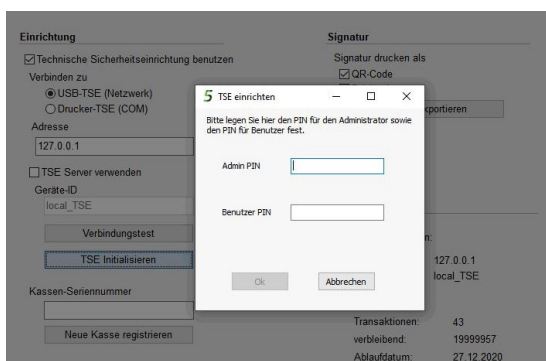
Einrichtung

Technische Sicherheitseinrichtung benutzen

Verbinden zu

USB-TSE (Netzwerk)

Drucker-TSE (COM)

Adresse

127.0.0.1

TSE Server verwenden

Geräte-ID

local_TSE

Verbindungstest

TSE Initialisieren

Kassen-Seriennummer

Neue Kasse registrieren

Signatur

Signatur drucken als

QR-Code

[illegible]xportieren

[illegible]n:

127.0.0.1

local_TSE

Transaktionen: 43

verbleibend: 19999957

Ablaufdatum: 27.12.2020

5 TSE einrichten

Bitte legen Sie hier den PIN für den Administrator sowie den PIN für Benutzer fest.

Admin PIN

Benutzer PIN

Ok

Abbrechen